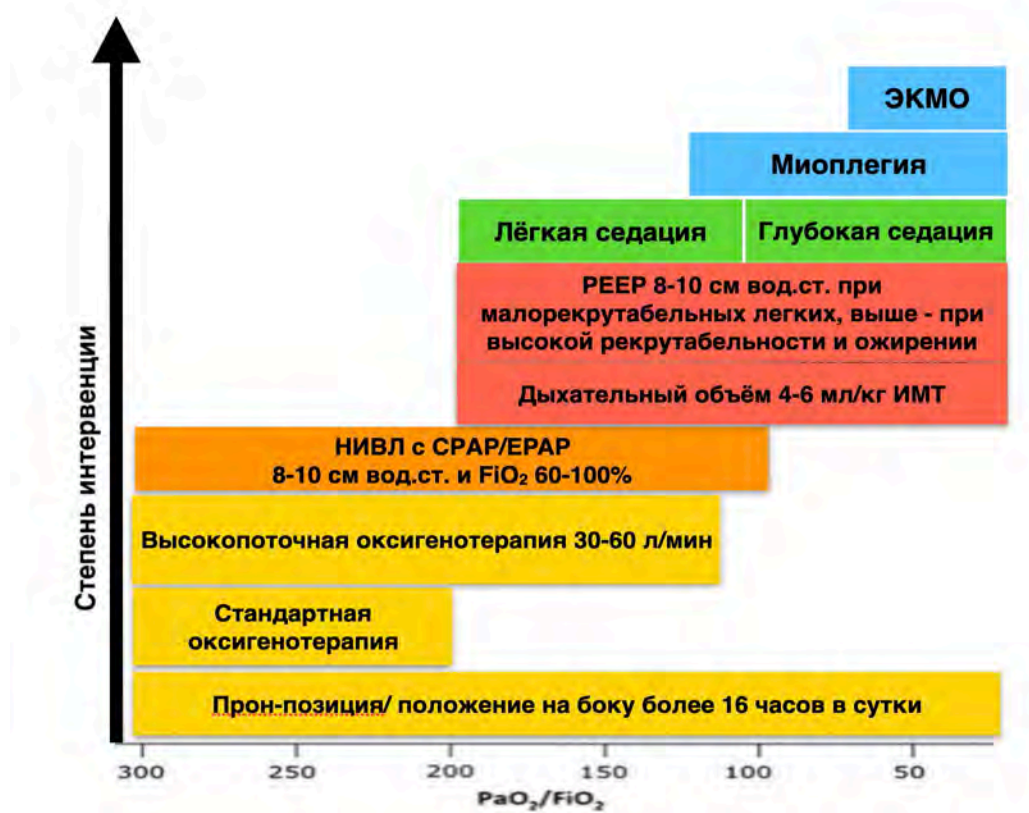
ЭКМО

Миоплегия

Лёгкая седация

Глубокая седация

PEEP 8-10 см вод.ст. при малорекрутабельных легких, выше - при высокой рекрутабельности и ожирении

Дыхательный объём 4-6 мл/кг ИМТ

НИВЛ с CPAP/EPAP 8-10 см вод.ст. и $FiO_2$ 60-100%

Высокопоточная оксигенотерапия 30-60 л/мин

Стандартная оксигенотерапия

Прон-позиция/ положение на боку более 16 часов в сутки

Степень интервенции

300 250 200 150 100 50

$PaO_2/FiO_2$